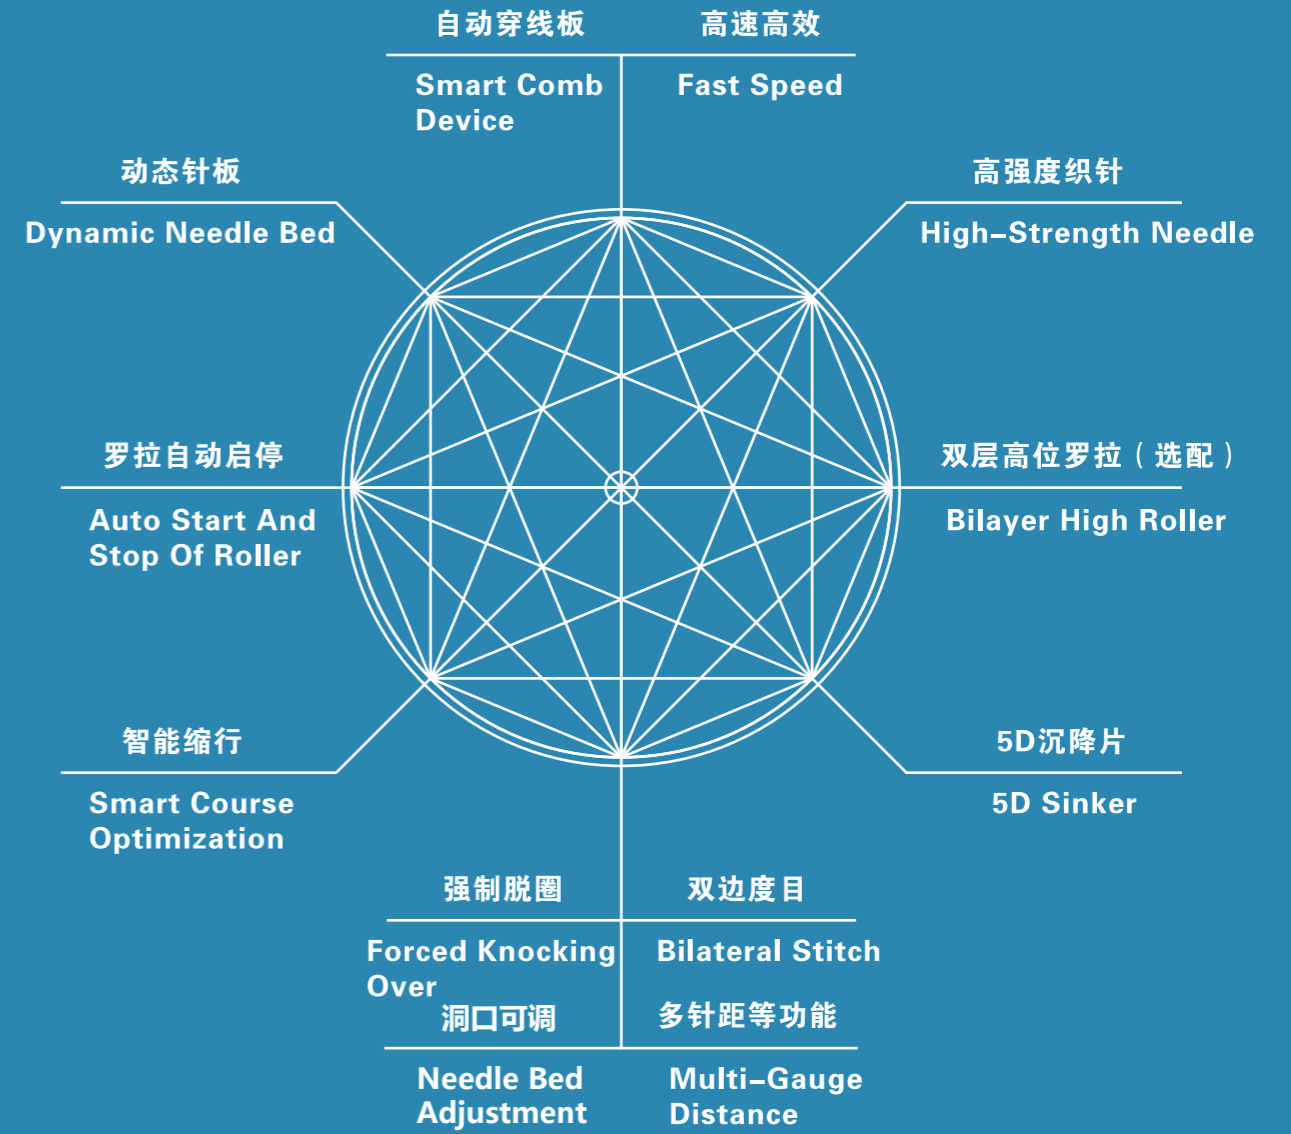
自动穿线板

Smart Comb Device

高速高效

Fast Speed

动态针板

Dynamic Needle Bed

高强度织针

High-Strength Needle

罗拉自动启停

Auto Start And Stop Of Roller

双层高位罗拉（选配）

Bilayer High Roller

智能缩行

Smart Course Optimization

5D沉降片

5D Sinker

强制脱圈

Forced Knocking Over

双边度目

Bilateral Stitch

洞口可调

Needle Bed Adjustment

多针距等功能

Multi-Gauge Distance